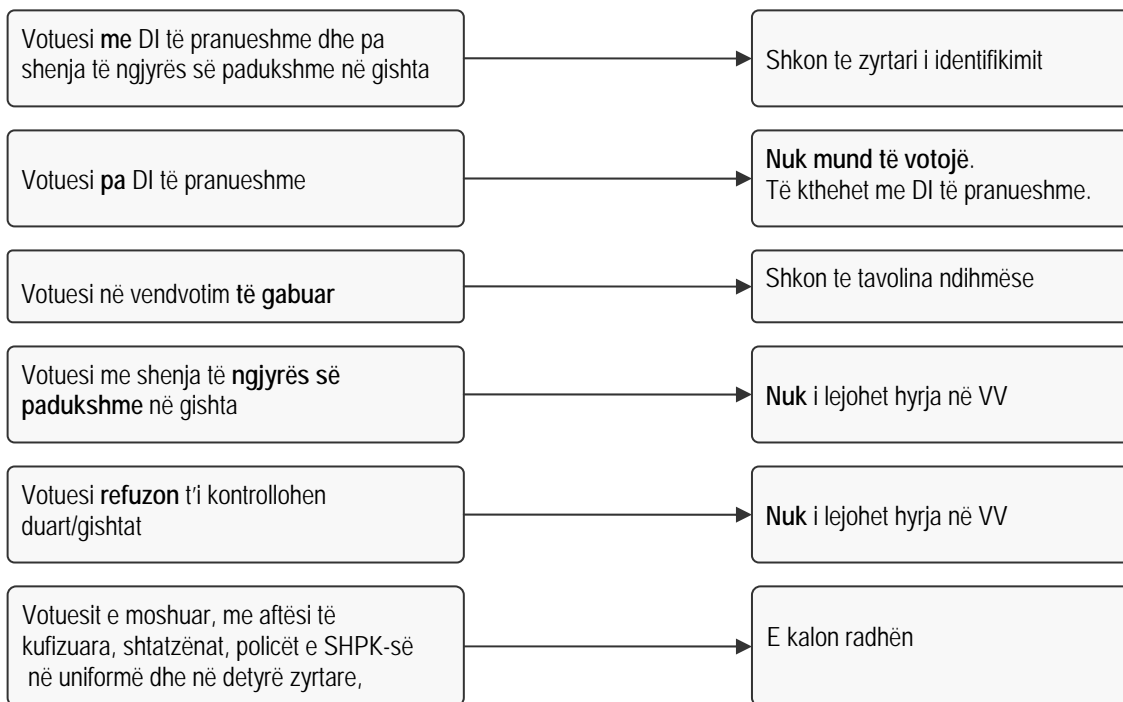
Votuesi me DI të pranueshme dhe pa shenja të ngjyrës së padukshme në gishta

Shkon te zyrtari i identifikimit

Votuesi pa DI të pranueshme

Nuk mund të votojë.
Të kthehet me DI të pranueshme.

Votuesi në vendvotim të gabuar

Shkon te tavolina ndihmëse

Votuesi me shenja të ngjyrës së padukshme në gishta

Nuk i lejohet hyrja në VV

Votuesi refuzon t'i kontrollohen duart/gishtat

Nuk i lejohet hyrja në VV

Votuesit e moshuar, me aftësi të kufizuara, shtatzënat, policët e SHPK-së në uniformë dhe në detyrë zyrtare,

E kalon radhën